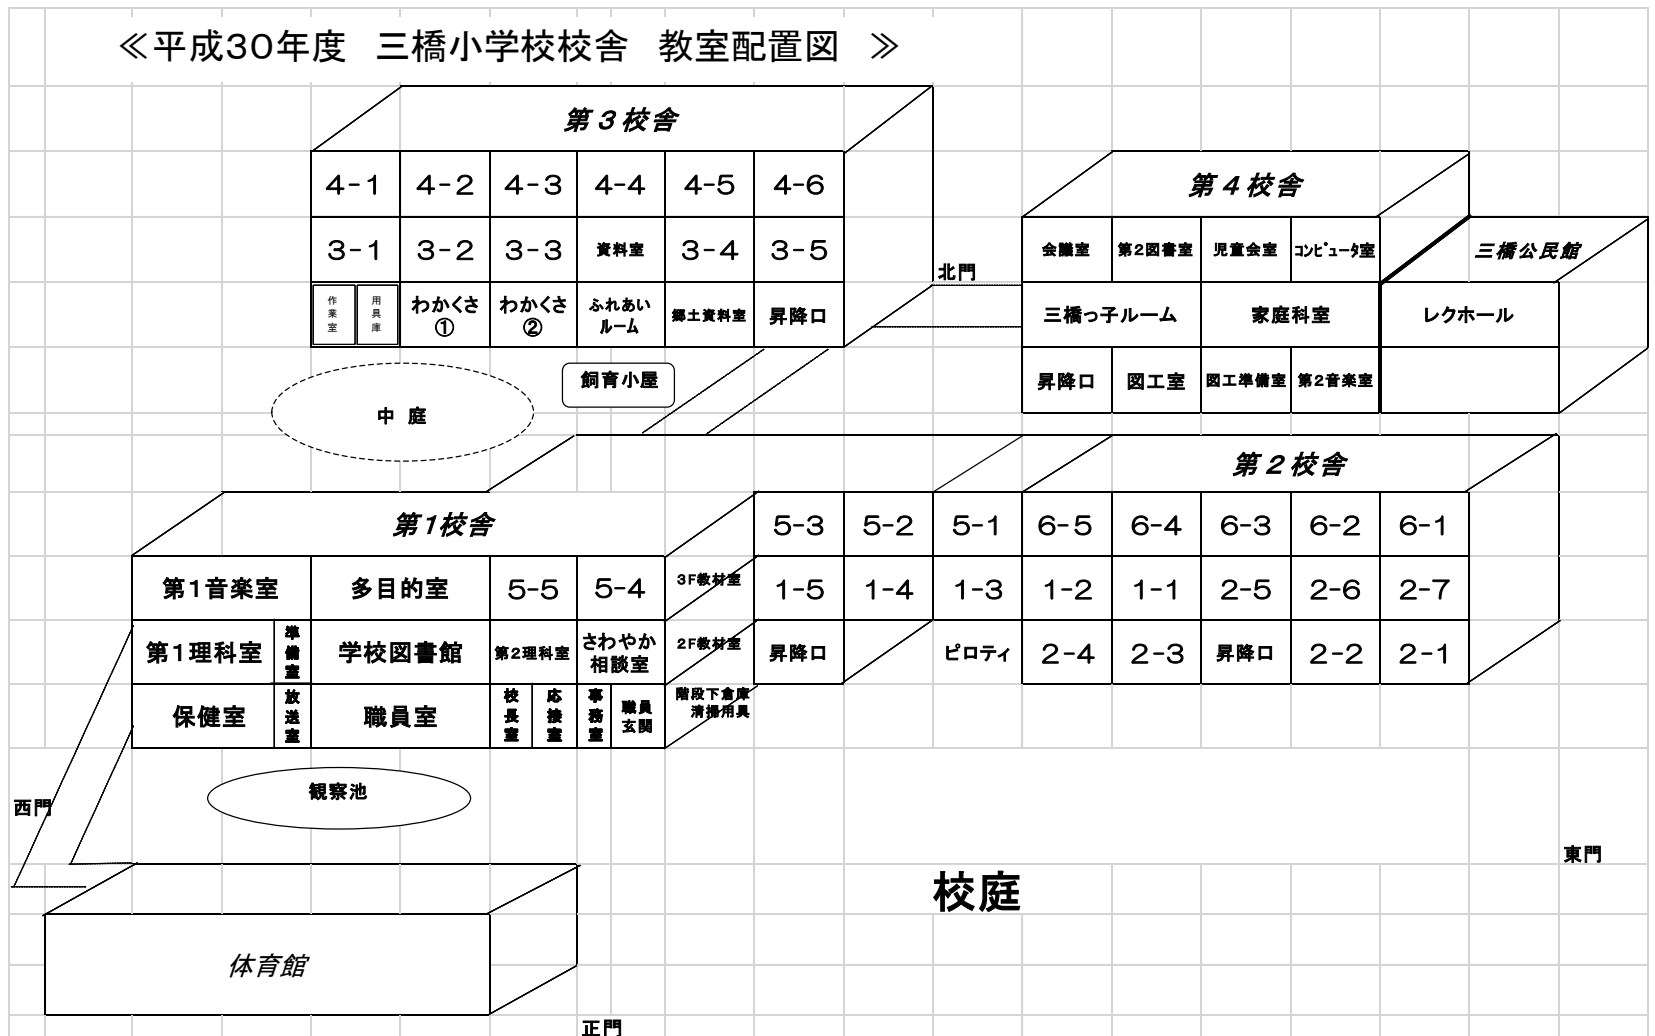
≪平成30年度　三橋小学校校舎　教室配置図　≫

第３校舎

| 4-1 | 4-2 | 4-3 | 4-4 | 4-5 | 4-6 |
|---|---|---|---|---|---|
| 3-1 | 3-2 | 3-3 | 資料室 | 3-4 | 3-5 |
| 作業室 用具庫 | わかくさ① | わかくさ② | ふれあいルーム | 郷土資料室 | 昇降口 |

第４校舎

| 会議室 | 第2図書室 | 児童会室 | コンピュータ室 |
|---|---|---|---|
| 三橋っ子ルーム | | 家庭科室 | |
| 昇降口 | 図工室 | 図工準備室 | 第2音楽室 |

三橋公民館

レクホール

北門

飼育小屋

中 庭

第２校舎

| 5-3 | 5-2 | 5-1 | 6-5 | 6-4 | 6-3 | 6-2 | 6-1 |
|---|---|---|---|---|---|---|---|
| 1-5 | 1-4 | 1-3 | 1-2 | 1-1 | 2-5 | 2-6 | 2-7 |
| 昇降口 | | ピロティ | 2-4 | 2-3 | 昇降口 | 2-2 | 2-1 |

第1校舎

| 第1音楽室 | | 多目的室 | 5-5 | 5-4 | 3F教材室 |
|---|---|---|---|---|---|
| 第1理科室 | 準備室 | 学校図書館 | 第2理科室 | さわやか相談室 | 2F教材室 |
| 保健室 | 放送室 | 職員室 | 校長室 応接室 | 事務室 職員玄関 | 階段下倉庫 清掃用具 |

観察池

西門

東門

校庭

体育館

正門